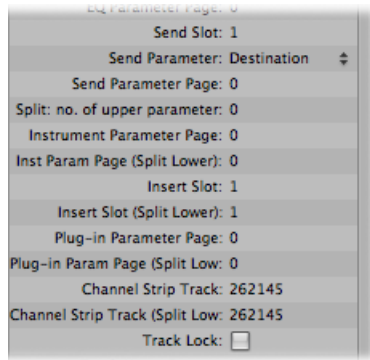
EQ Parameter Page: 0
Send Slot: 1
Send Parameter: Destination
Send Parameter Page: 0
Split: no. of upper parameter: 0
Instrument Parameter Page: 0
Inst Param Page (Split Lower): 0
Insert Slot: 1
Insert Slot (Split Lower): 1
Plug-in Parameter Page: 0
Plug-in Param Page (Split Low: 0
Channel Strip Track: 262145
Channel Strip Track (Split Low: 262145
Track Lock: